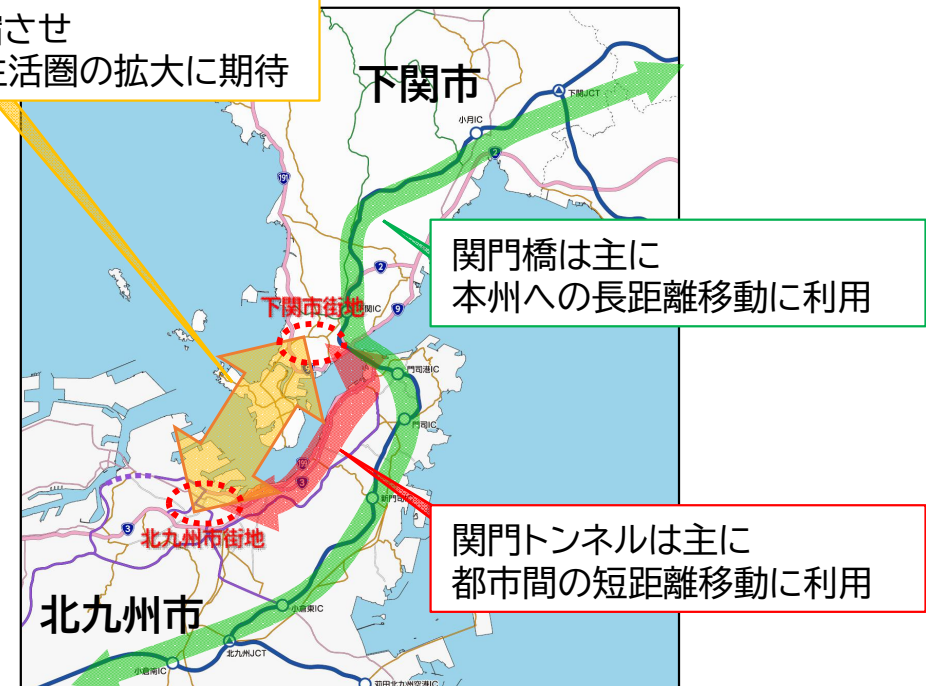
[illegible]させ
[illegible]活圏の拡大に期待

下関市

下関JCT

小月IC

191

2

関門橋は主に
本州への長距離移動に利用

下関市街地

関IC

9

門司港IC

門司IC

191

3

新門司IC

関門トンネルは主に
都市間の短距離移動に利用

北九州市街地

3

北九州市

小倉東IC

北九州JCT

小倉南IC

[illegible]